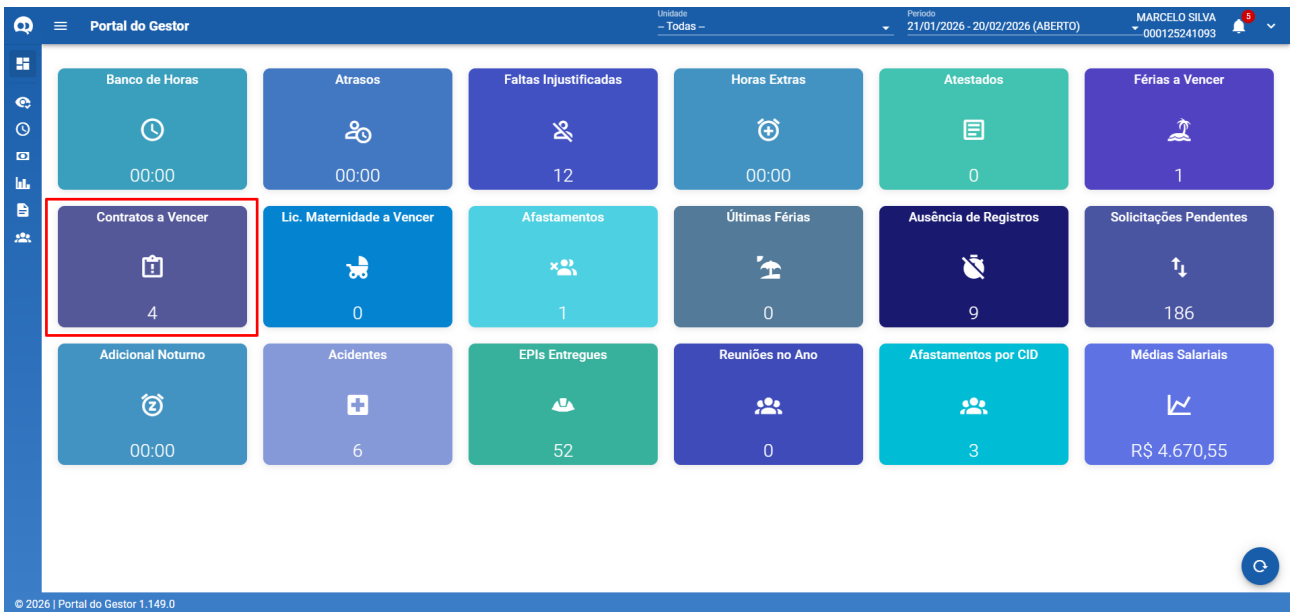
Portal do Gestor

Unidade
-- Todas --

Período
21/01/2026 - 20/02/2026 (ABERTO)

MARCELO SILVA
000125241093

5

Banco de Horas
00:00

Atrasos
00:00

Faltas Injustificadas
12

Horas Extras
00:00

Atestados
0

Férias a Vencer
1

Contratos a Vencer
4

Lic. Maternidade a Vencer
0

Afastamentos
1

Últimas Férias
0

Ausência de Registros
9

Solicitações Pendentes
186

Adicional Noturno
00:00

Acidentes
6

EPIs Entregues
52

Reuniões no Ano
0

Afastamentos por CID
3

Médias Salariais
R$ 4.670,55

© 2026 | Portal do Gestor 1.149.0